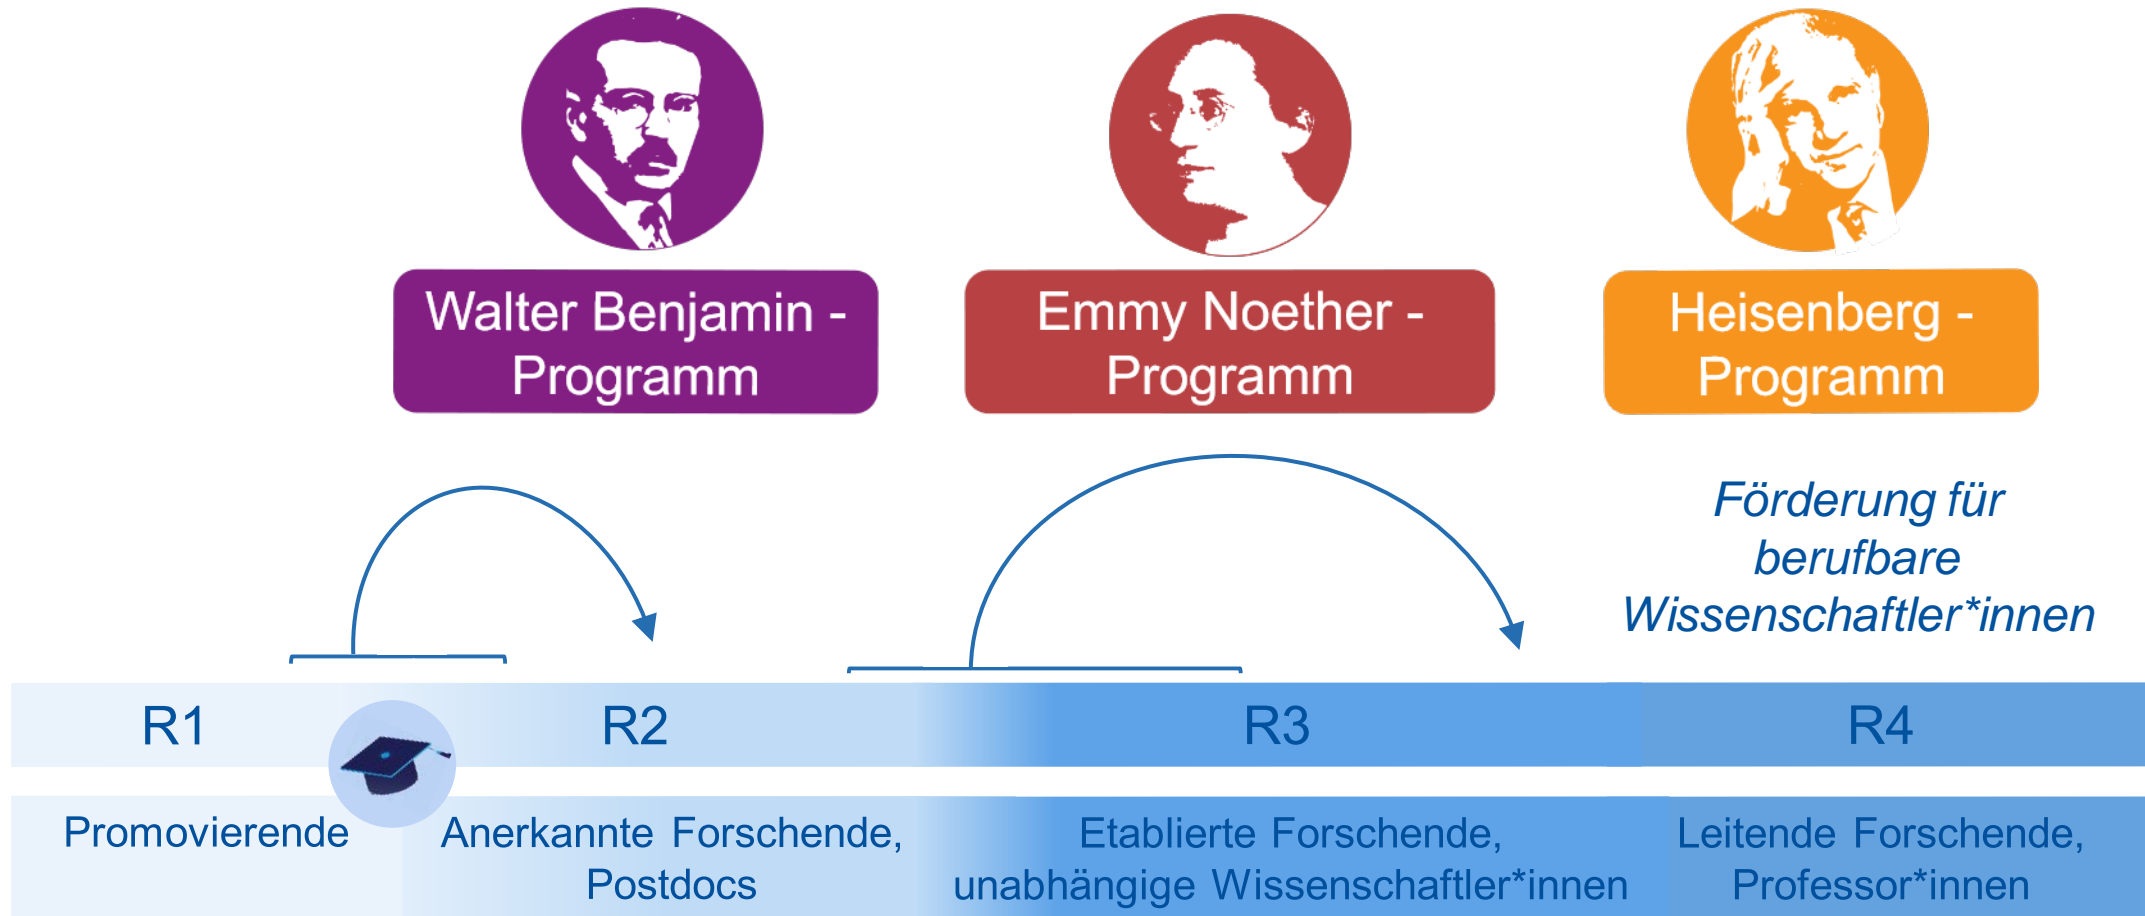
Walter Benjamin - Programm

Emmy Noether - Programm

Heisenberg - Programm

Förderung für berufbare Wissenschaftler*innen

R1

R2

R3

R4

Promovierende

Anerkannte Forschende, Postdocs

Etablierte Forschende, unabhängige Wissenschaftler*innen

Leitende Forschende, Professor*innen